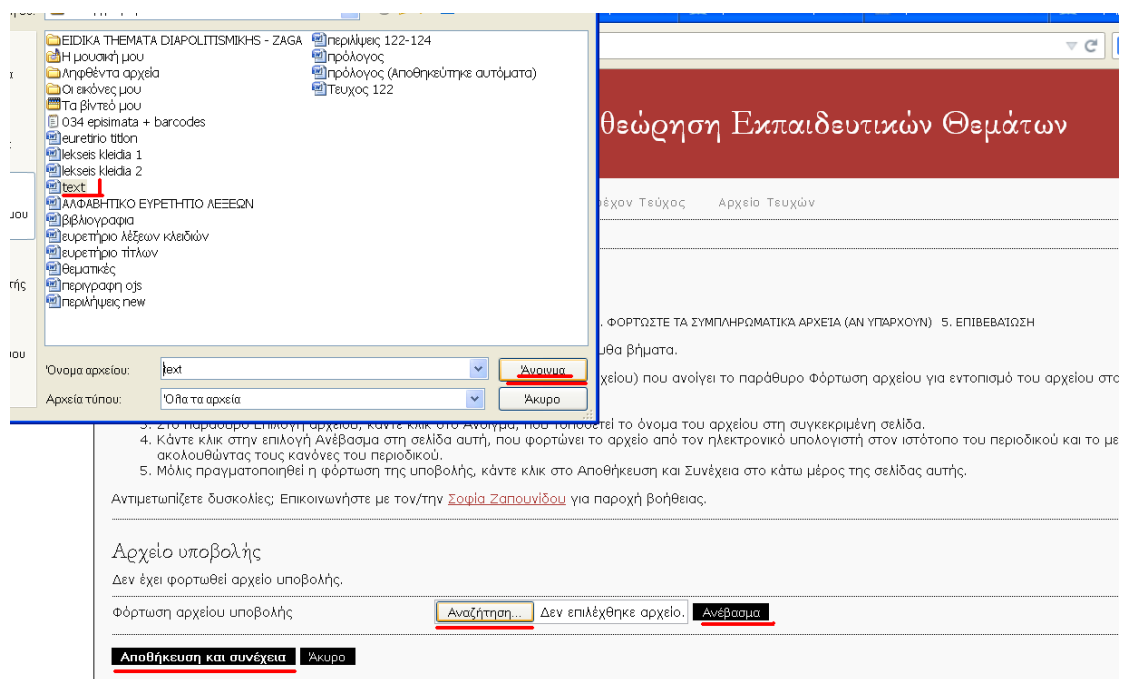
EIDIKA THEMATA DIAPOLITISMIKHS - ZAGA
Η μουσική μου
Ληφθέντα αρχεία
Οι εικόνες μου
Τα βίντεό μου
034 episimata + barcodes
euretirio titlon
lekseis kleidia 1
lekseis kleidia 2
text
ΑΛΦΑΒΗΤΙΚΟ ΕΥΡΕΤΗΡΙΟ ΛΕΞΕΩΝ
βιβλιογραφια
ευρετήριο λέξεων κλειδιών
ευρετήριο τίτλων
θεματικές
περιγραφη ojs
περιλήψεις new
περιλήψεις 122-124
πρόλογος
πρόλογος (Αποθηκεύτηκε αυτόματα)
Τευχος 122

Όνομα αρχείου: text
Αρχεία τύπου: Όλα τα αρχεία
Άνοιγμα
Άκυρο

θεώρηση Εκπαιδευτικών Θεμάτων

ρέχον Τεύχος Αρχείο Τευχών

. ΦΟΡΤΩΣΤΕ ΤΑ ΣΥΜΠΛΗΡΩΜΑΤΙΚΆ ΑΡΧΕΊΑ (ΑΝ ΥΠΑΡΧΟΥΝ) 5. ΕΠΙΒΕΒΑΙΩΣΗ

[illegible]θα βήματα.

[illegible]χείου) που ανοίγει το παράθυρο Φόρτωση αρχείου για εντοπισμό του αρχείου στο

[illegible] το όνομα του αρχείου στη συγκεκριμένη σελίδα.
4. Κάντε κλικ στην επιλογή Ανέβασμα στη σελίδα αυτή, που φορτώνει το αρχείο από τον ηλεκτρονικό υπολογιστή στον ιστότοπο του περιοδικού και το με ακολουθώντας τους κανόνες του περιοδικού.
5. Μόλις πραγματοποιηθεί η φόρτωση της υποβολής, κάντε κλικ στο Αποθήκευση και Συνέχεια στο κάτω μέρος της σελίδας αυτής.

Αντιμετωπίζετε δυσκολίες; Επικοινωνήστε με τον/την Σοφία Ζαπουνίδου για παροχή βοήθειας.

Αρχείο υποβολής
Δεν έχει φορτωθεί αρχείο υποβολής.
Φόρτωση αρχείου υποβολής Αναζήτηση... Δεν επιλέχθηκε αρχείο. Ανέβασμα

Αποθήκευση και συνέχεια Άκυρο